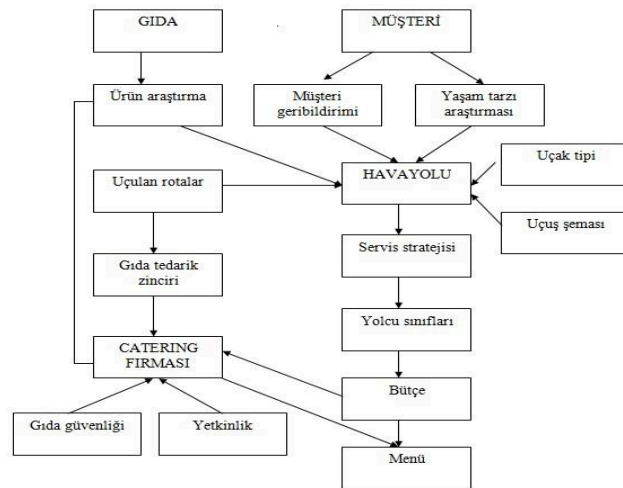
GIDA

MÜŞTERİ

Ürün araştırma

Müşteri geribildirimi

Yaşam tarzı araştırması

Uçulan rotalar

HAVAYOLU

Uçak tipi

Uçuş şeması

Servis stratejisi

Gıda tedarik zinciri

Yolcu sınıfları

CATERING FIRMASI

Bütçe

Gıda güvenliği

Yetkinlik

Menü